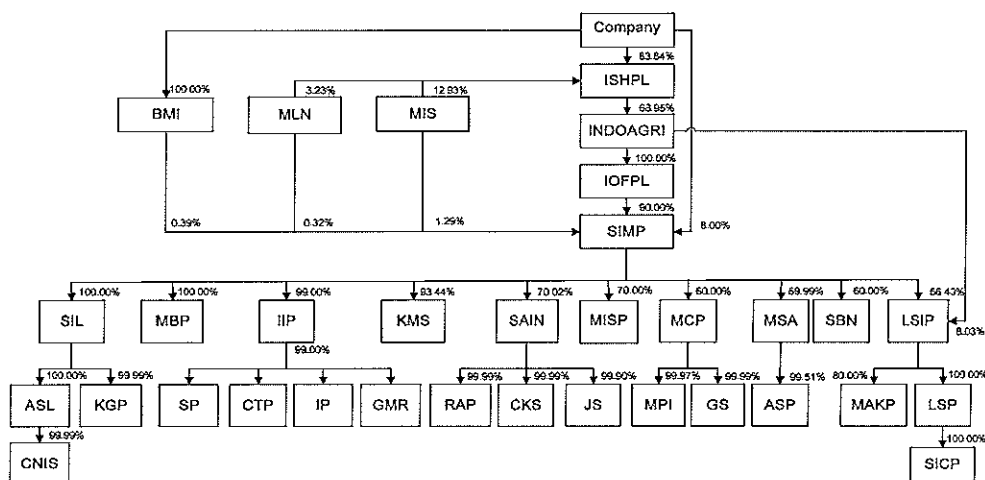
Company
63.64%
ISHPL
63.95%
INDOAGRI
100.00%
IOFPL
90.09%
SIMP
8.00%
100.00%
BMI
3.23%
MLN
12.83%
MIS
0.39%
0.32%
1.29%
100.00%
SIL
100.00%
MBP
99.00%
IIP
99.00%
83.44%
KMS
70.02%
SAIN
70.00%
MISP
60.00%
MCP
69.99%
MSA
60.00%
SBN
56.43%
LSIP
8.03%
100.00%
ASL
99.99%
KGP
SP
CTP
IP
GMR
99.99%
RAP
99.99%
CKS
99.90%
JS
99.97%
MPI
99.99%
GS
99.51%
ASP
80.00%
MAKP
100.00%
LSP
99.99%
CNIS
100.00%
SICP